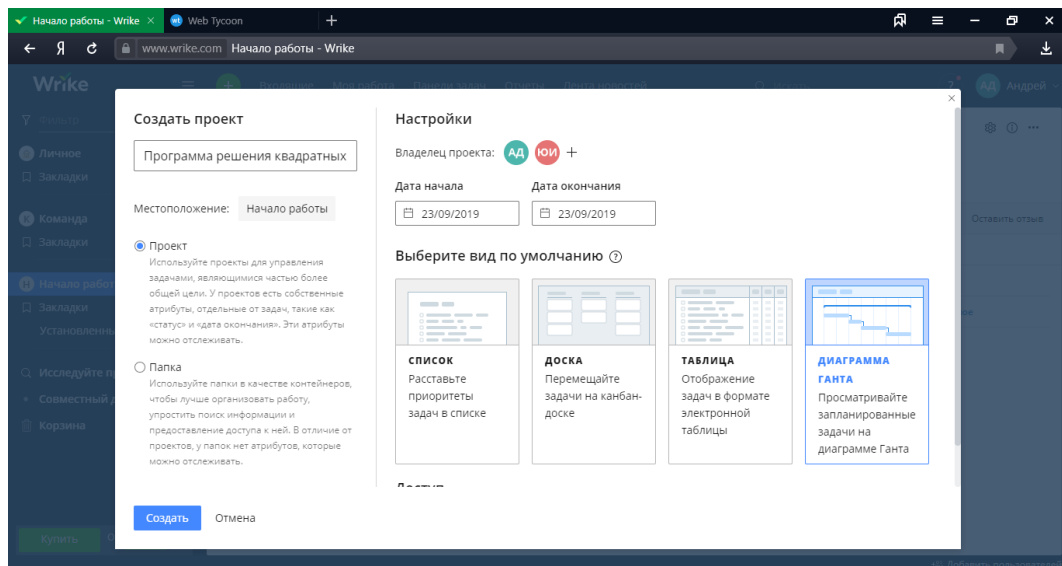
Начало работы - Wrike × Web Tycoon +

Я www.wrike.com Начало работы - Wrike

Wrike Входящие Моя работа Панель задач Отчеты Лента новостей Андрей

Фильтр

Личное

Закладки

Команда

Закладки

Начало работы

Закладки

Установленные

Исследуйте

Совместный

Корзина

Купить

Оставить отзыв

Создать проект

Программа решения квадратных

Местоположение: Начало работы

Проект
Используйте проекты для управления задачами, являющимися частью более общей цели. У проектов есть собственные атрибуты, отдельные от задач, такие как «статус» и «дата окончания». Эти атрибуты можно отслеживать.

Папка
Используйте папки в качестве контейнеров, чтобы лучше организовать работу, упростить поиск информации и предоставление доступа к ней. В отличие от проектов, у папок нет атрибутов, которые можно отслеживать.

Настройки

Владелец проекта: АД ЮИ +

Дата начала
23/09/2019

Дата окончания
23/09/2019

Выберите вид по умолчанию

СПИСОК
Расставьте приоритеты задач в списке

ДОСКА
Перемещайте задачи на канбан-доске

ТАБЛИЦА
Отображение задач в формате электронной таблицы

ДИАГРАММА ГАНТА
Просматривайте запланированные задачи на диаграмме Ганта

Доступ

Создать Отмена

Добавить пользователей